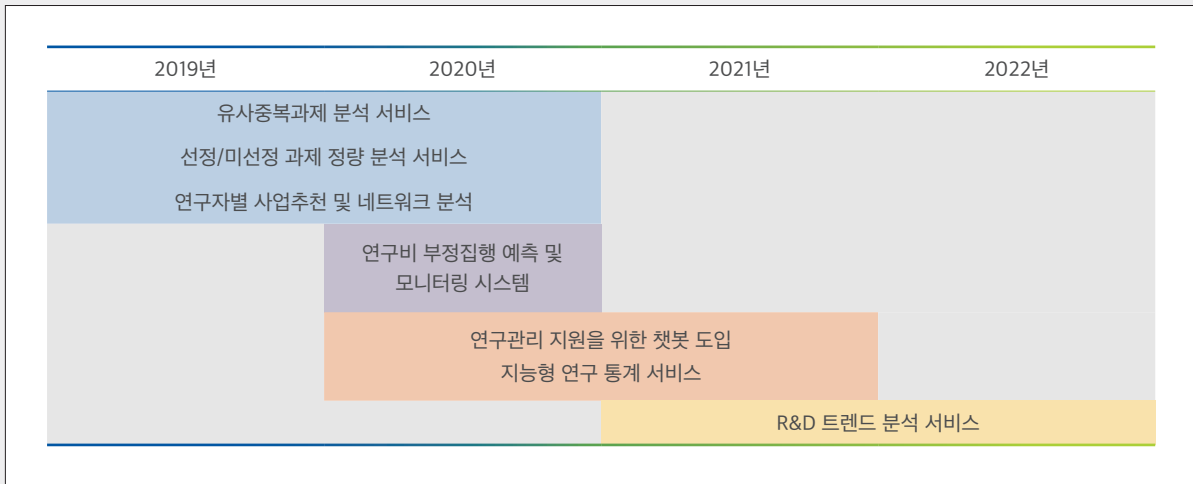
| 2019년 | 2020년 | 2021년 | 2022년 |
|---|---|---|---|
| 유사중복과제 분석 서비스<br>선정/미선정 과제 정량 분석 서비스<br>연구자별 사업추천 및 네트워크 분석 | | | |
| | 연구비 부정집행 예측 및<br>모니터링 시스템 | | |
| | 연구관리 지원을 위한 챗봇 도입<br>지능형 연구 통계 서비스 | | |
| | | R&D 트렌드 분석 서비스 | |